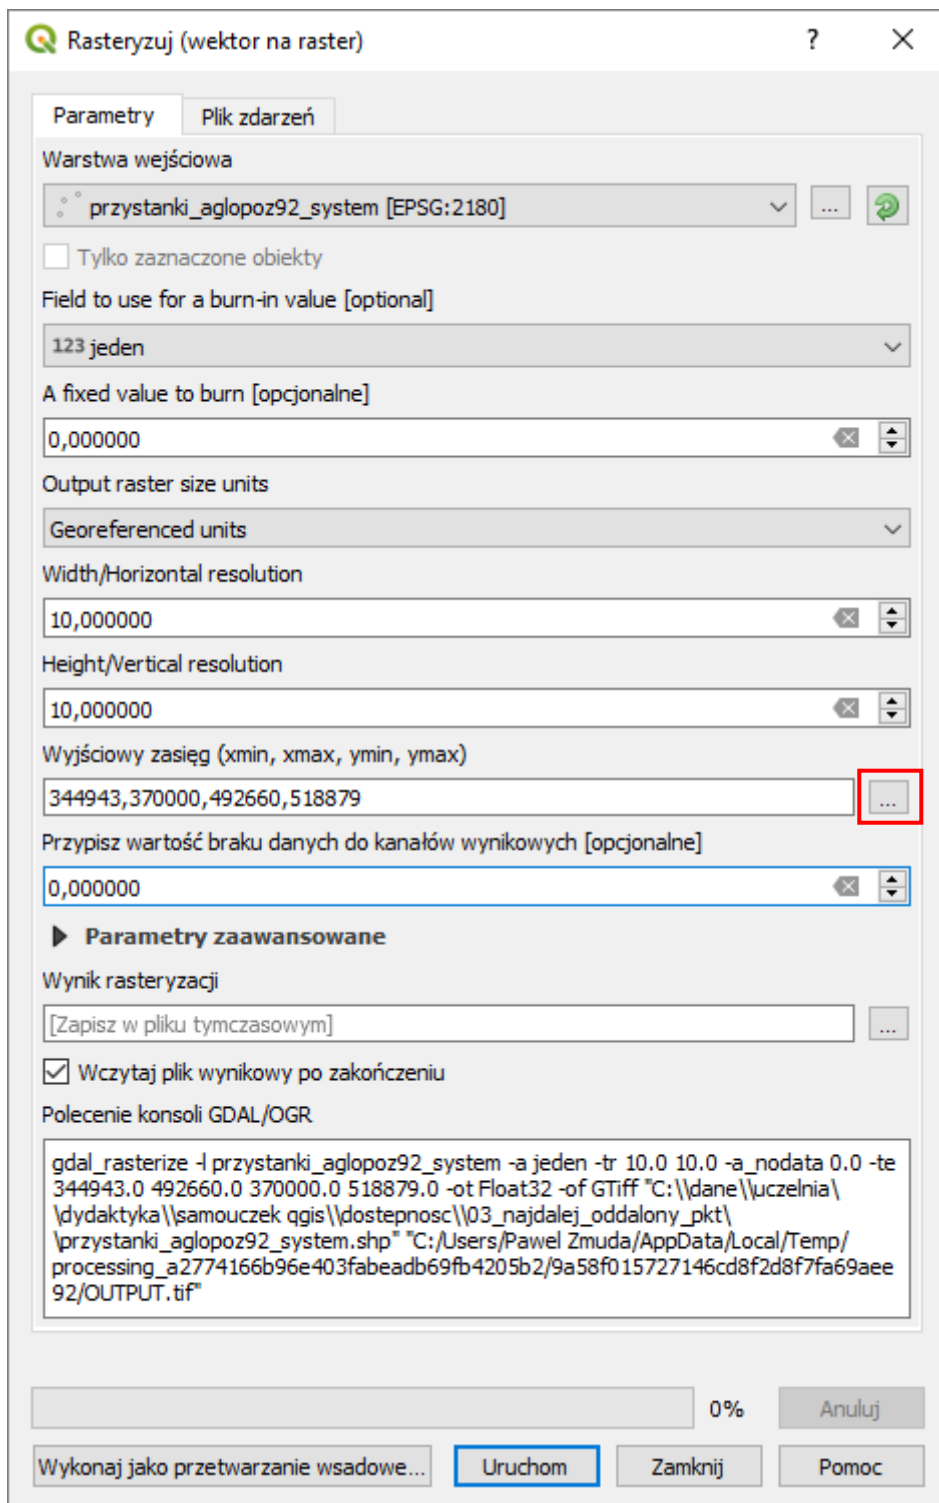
Rasteryzuj (wektor na raster) ? ×

Parametry | Plik zdarzeń

Warstwa wejściowa

przystanki_aglopoz92_system [EPSG:2180] ...

Tylko zaznaczone obiekty

Field to use for a burn-in value [optional]

123 jeden

A fixed value to burn [opcjonalne]

0,000000

Output raster size units

Georeferenced units

Width/Horizontal resolution

10,000000

Height/Vertical resolution

10,000000

Wyjściowy zasięg (xmin, xmax, ymin, ymax)

344943,370000,492660,518879 ...

Przypisz wartość braku danych do kanałów wynikowych [opcjonalne]

0,000000

Parametry zaawansowane

Wynik rasteryzacji

[Zapisz w pliku tymczasowym] ...

Wczytaj plik wynikowy po zakończeniu

Polecenie konsoli GDAL/OGR

gdal_rasterize -l przystanki_aglopoz92_system -a jeden -tr 10.0 10.0 -a_nodata 0.0 -te 344943.0 492660.0 370000.0 518879.0 -ot Float32 -of GTiff "C:\\dane\\uczelnia\\dydaktyka\\samouczek qgis\\dostepnosc\\03_najdalej_oddalony_pkt\\przystanki_aglopoz92_system.shp" "C:/Users/Pawel Zmuda/AppData/Local/Temp/processing_a2774166b96e403fabeadb69fb4205b2/9a58f015727146cd8f2d8f7fa69aee92/OUTPUT.tif"

0% Anuluj

Wykonaj jako przetwarzanie wsadowe... Uruchom Zamknij Pomoc